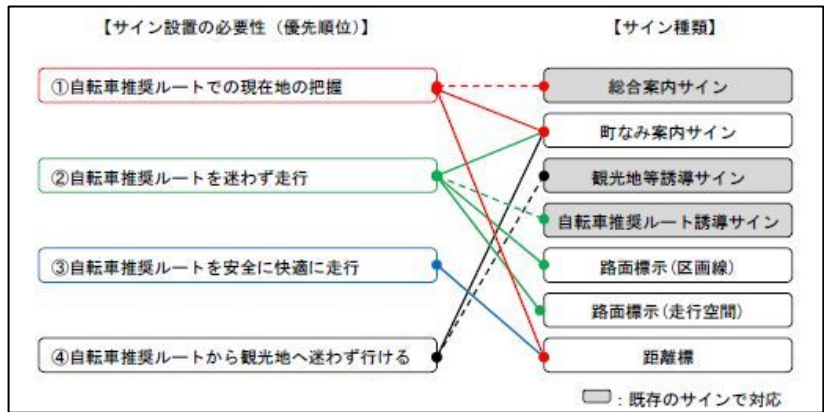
【サイン設置の必要性（優先順位)】

①自転車推奨ルートでの現在地の把握

②自転車推奨ルートを迷わず走行

③自転車推奨ルートを安全に快適に走行

④自転車推奨ルートから観光地へ迷わず行ける

【サイン種類】

総合案内サイン

町なみ案内サイン

観光地等誘導サイン

自転車推奨ルート誘導サイン

路面標示(区画線)

路面標示(走行空間)

距離標

：既存のサインで対応